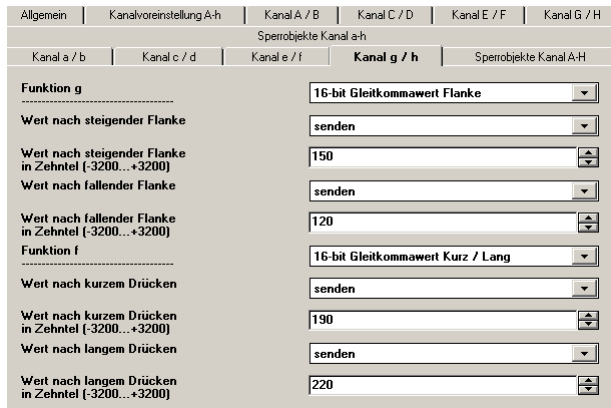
Allgemein | Kanalvoreinstellung A-h | Kanal A / B | Kanal C / D | Kanal E / F | Kanal G / H

Sperrobjekte Kanal a-h

Kanal a / b | Kanal c / d | Kanal e / f | Kanal g / h | Sperrobjekte Kanal A-H

Funktion g
16-bit Gleitkommawert Flanke

Wert nach steigender Flanke
senden

Wert nach steigender Flanke in Zehntel (-3200...+3200)
150

Wert nach fallender Flanke
senden

Wert nach fallender Flanke in Zehntel (-3200...+3200)
120

Funktion f
16-bit Gleitkommawert Kurz / Lang

Wert nach kurzem Drücken
senden

Wert nach kurzem Drücken in Zehntel (-3200...+3200)
190

Wert nach langem Drücken
senden

Wert nach langem Drücken in Zehntel (-3200...+3200)
220